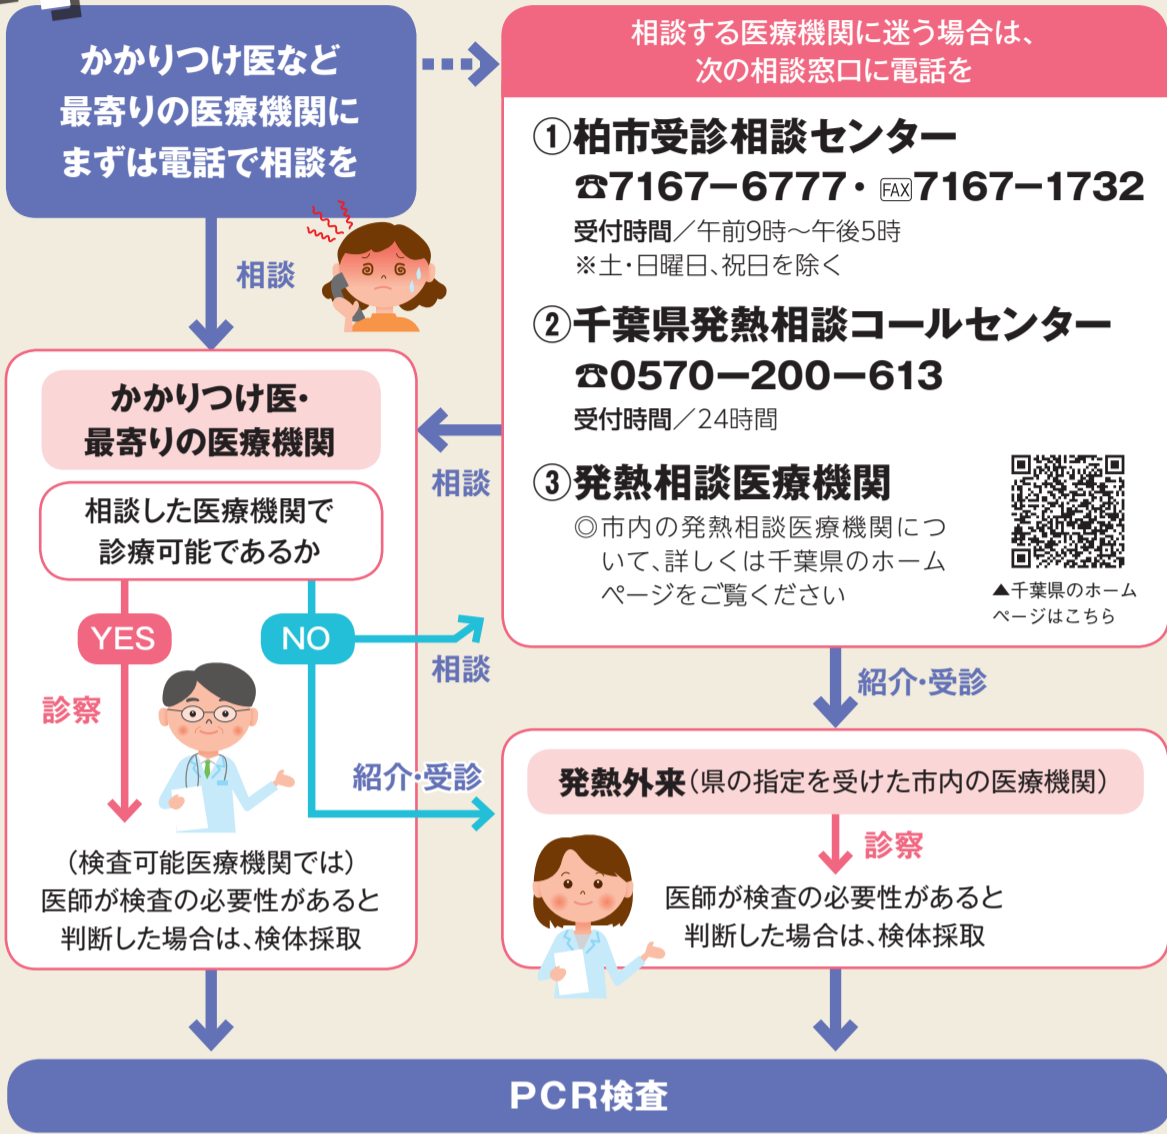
かかりつけ医など
最寄りの医療機関に
まずは電話で相談を

相談する医療機関に迷う場合は、
次の相談窓口に電話を

①柏市受診相談センター
☎7167−6777・FAX7167−1732
受付時間／午前9時〜午後5時
※土・日曜日、祝日を除く

②千葉県発熱相談コールセンター
☎0570−200−613
受付時間／24時間

③発熱相談医療機関
◎市内の発熱相談医療機関について、詳しくは千葉県のホームページをご覧ください

▲千葉県のホームページはこちら

相談

かかりつけ医・
最寄りの医療機関

相談した医療機関で
診療可能であるか

相談

YES

NO

相談

診察

紹介・受診

紹介・受診

発熱外来(県の指定を受けた市内の医療機関)

診察

(検査可能医療機関では)
医師が検査の必要性があると
判断した場合は、検体採取

医師が検査の必要性があると
判断した場合は、検体採取

PCR検査